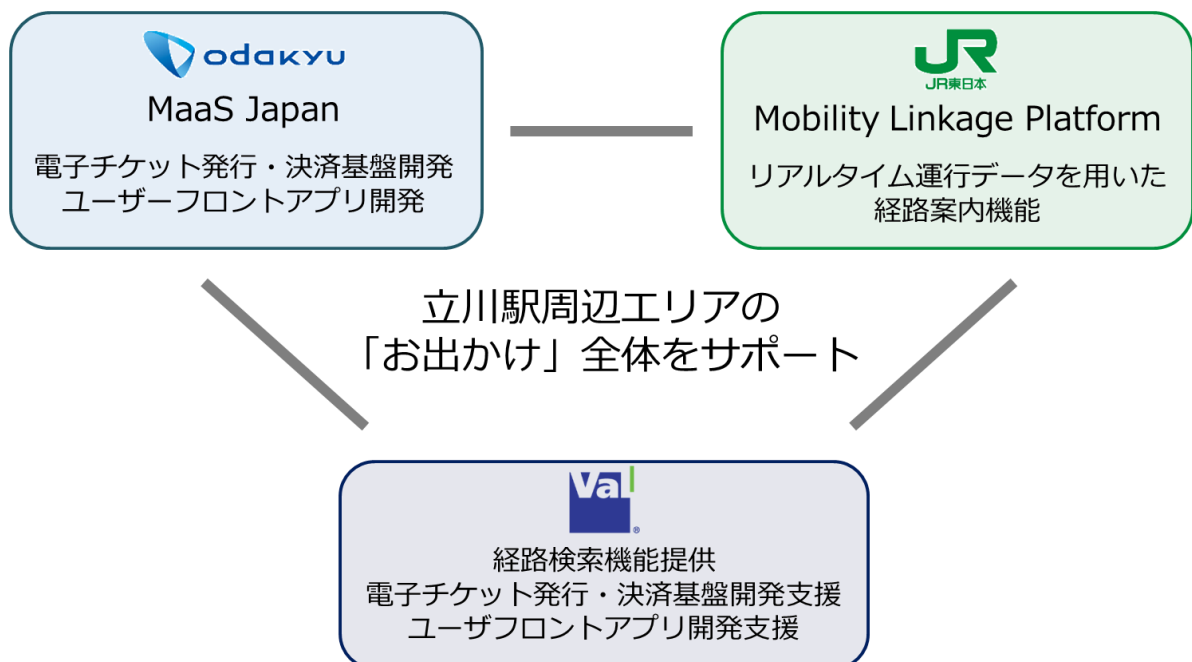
odakyu

MaaS Japan

電子チケット発行・決済基盤開発
ユーザーフロントアプリ開発

JR
JR東日本

Mobility Linkage Platform

リアルタイム運行データを用いた
経路案内機能

立川駅周辺エリアの
「お出かけ」全体をサポート

Val

経路検索機能提供
電子チケット発行・決済基盤開発支援
ユーザフロントアプリ開発支援